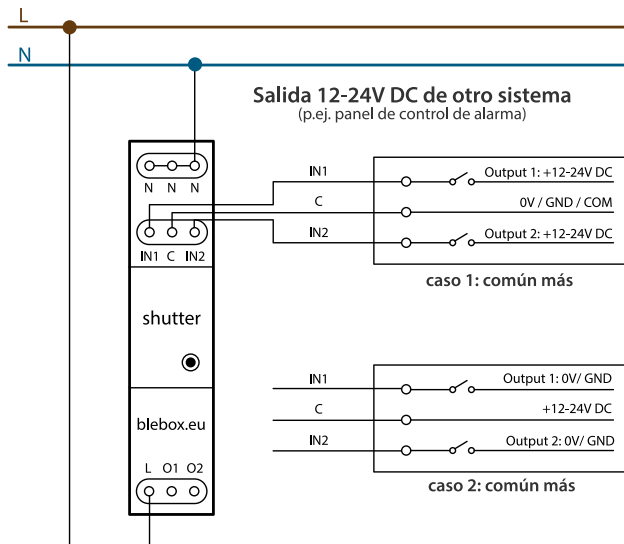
L

N

Salida 12-24V DC de otro sistema
(p.ej. panel de control de alarma)

N N N

IN1 C IN2

shutter

blebox.eu

L O1 O2

IN1

C

IN2

Output 1: +12-24V DC

0V / GND / COM

Output 2: +12-24V DC

caso 1: común más

IN1

C

IN2

Output 1: 0V/ GND

+12-24V DC

Output 2: 0V/ GND

caso 2: común más